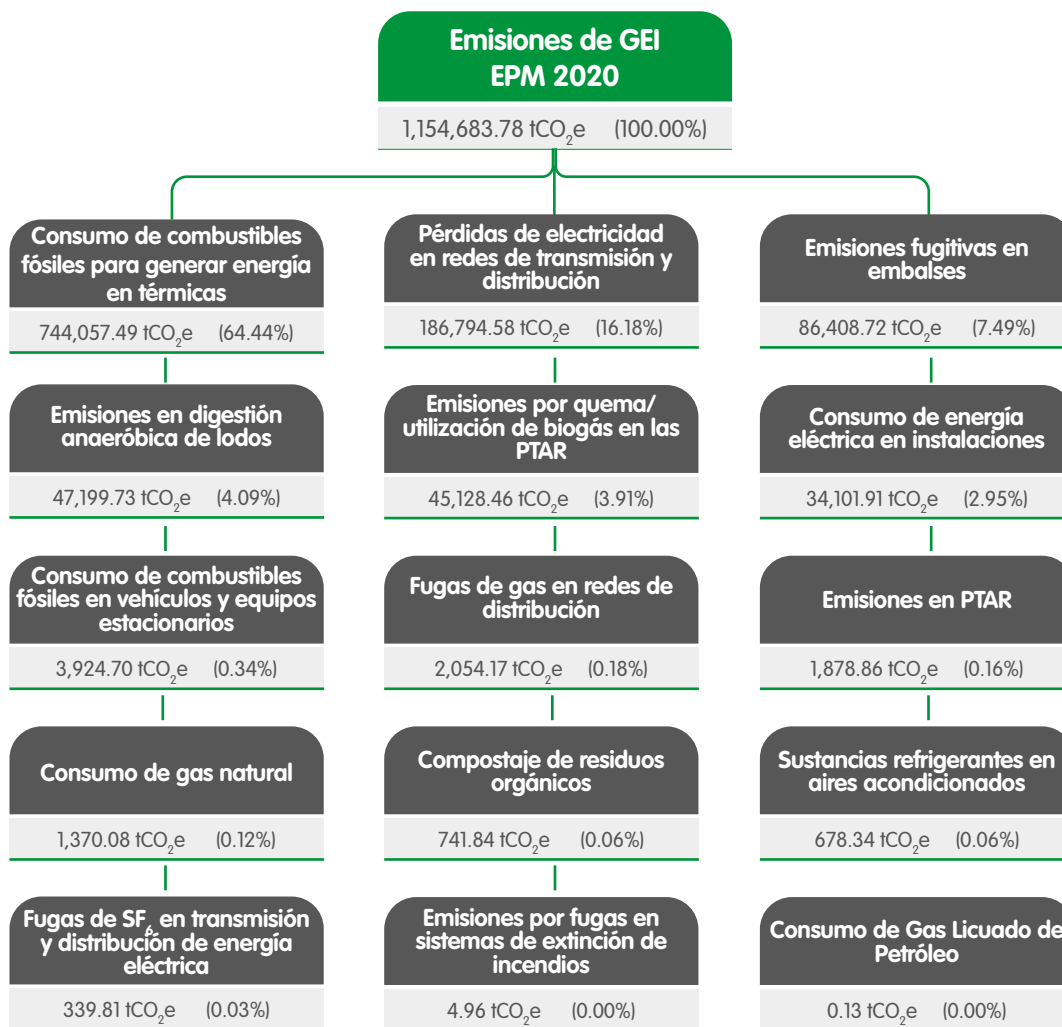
Emisiones de GEI
EPM 2020

1,154,683.78 $tCO_2e$ (100.00%)

Consumo de combustibles fósiles para generar energía en térmicas

744,057.49 $tCO_2e$ (64.44%)

Emisiones en digestión anaeróbica de lodos

47,199.73 $tCO_2e$ (4.09%)

Consumo de combustibles fósiles en vehículos y equipos estacionarios

3,924.70 $tCO_2e$ (0.34%)

Consumo de gas natural

1,370.08 $tCO_2e$ (0.12%)

Fugas de $SF_6$ en transmisión y distribución de energía eléctrica

339.81 $tCO_2e$ (0.03%)

Pérdidas de electricidad en redes de transmisión y distribución

186,794.58 $tCO_2e$ (16.18%)

Emisiones por quema/ utilización de biogás en las PTAR

45,128.46 $tCO_2e$ (3.91%)

Fugas de gas en redes de distribución

2,054.17 $tCO_2e$ (0.18%)

Compostaje de residuos orgánicos

741.84 $tCO_2e$ (0.06%)

Emisiones por fugas en sistemas de extinción de incendios

4.96 $tCO_2e$ (0.00%)

Emisiones fugitivas en embalses

86,408.72 $tCO_2e$ (7.49%)

Consumo de energía eléctrica en instalaciones

34,101.91 $tCO_2e$ (2.95%)

Emisiones en PTAR

1,878.86 $tCO_2e$ (0.16%)

Sustancias refrigerantes en aires acondicionados

678.34 $tCO_2e$ (0.06%)

Consumo de Gas Licuado de Petróleo

0.13 $tCO_2e$ (0.00%)